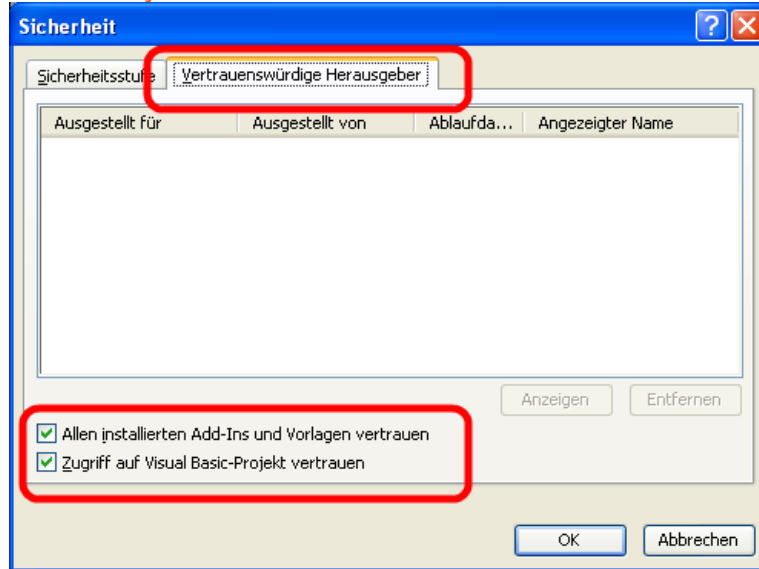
Sicherheit

Sicherheitsstufe | Vertrauenswürdige Herausgeber

| Ausgestellt für | Ausgestellt von | Ablaufda... | Angezeigter Name |
|---|---|---|---|

Anzeigen | Entfernen

Allen installierten Add-Ins und Vorlagen vertrauen
Zugriff auf Visual Basic-Projekt vertrauen

OK | Abbrechen